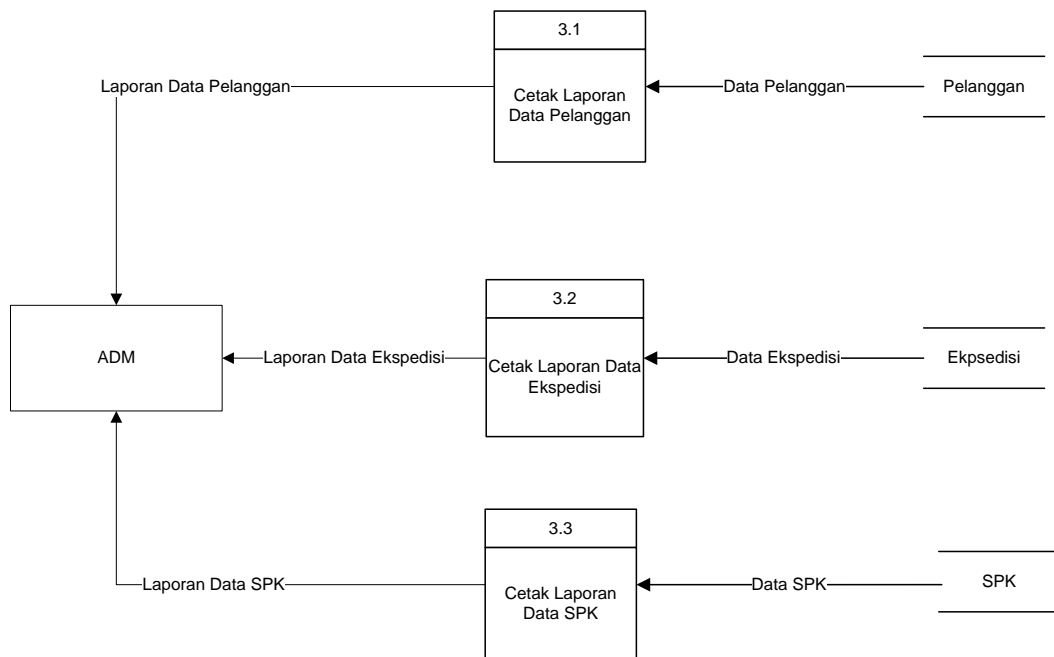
3.1

Cetak Laporan Data Pelanggan

Laporan Data Pelanggan

Data Pelanggan

Pelanggan

3.2

ADM

Laporan Data Ekspedisi

Cetak Laporan Data Ekspedisi

Data Ekspedisi

Ekpsedisi

3.3

Laporan Data SPK

Cetak Laporan Data SPK

Data SPK

SPK